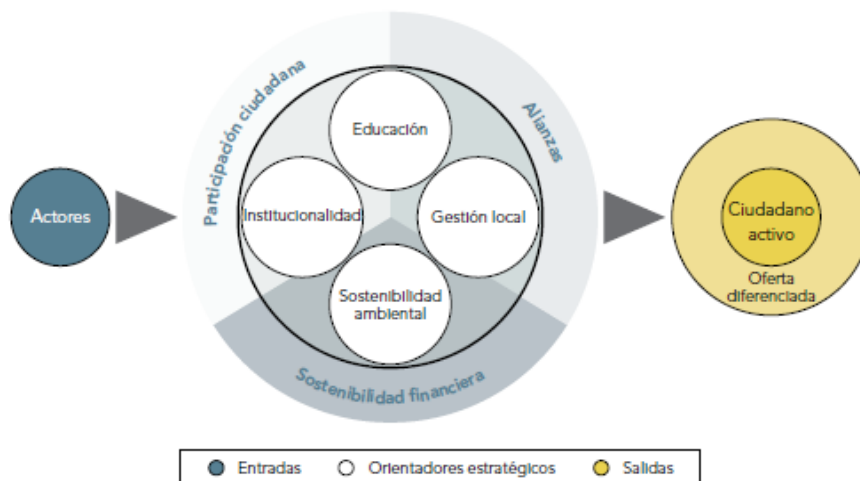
Actores

Participación ciudadana

Alianzas

Educación

Institucionalidad

Gestión local

Sostenibilidad ambiental

Sostenibilidad financiera

Ciudadano activo

Oferta diferenciada

Entradas

Orientadores estratégicos

Salidas